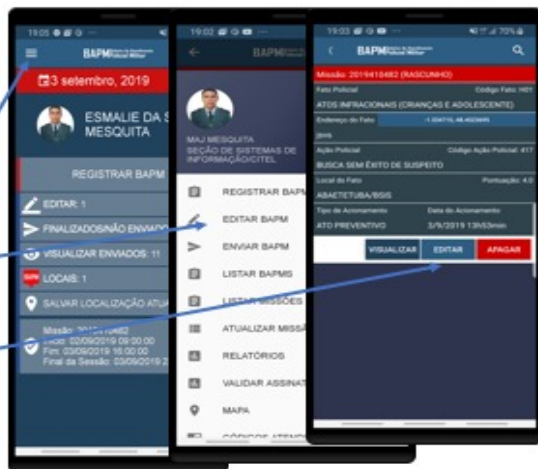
19:05

BAPM

3 setembro, 2019

ESMALIE DA S MESQUITA

REGISTRAR BAPM

EDITAR: 1

FINALIZADOS/NÃO ENVIADO

VISUALIZAR ENVIADOS: 11

LOCAIS: 1

SALVAR LOCALIZAÇÃO ATUA

Missão: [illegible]
Início: 02/09/2019 09:00:00
Fim: 03/09/2019 16:00:00
Final da Sessão: 03/09/2019 2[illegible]

19:02

BAPM

MAJ MESQUITA
SEÇÃO DE SISTEMAS DE INFORMAÇÃO/CITEL

REGISTRAR BAPM

EDITAR BAPM

ENVIAR BAPM

LISTAR BAPMS

LISTAR MISSÕES

ATUALIZAR MISSÕ

RELATÓRIOS

VALIDAR ASSINAT

MAPA

CÓDIGOS ATEND

19:03

BAPM

Missão: 2019410482 (RASCUNHO)

Fato Policial Código Fato: H01

ATOS INFRACIONAIS (CRIANÇAS E ADOLESCENTE)

Endereço do Fato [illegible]

2015

Ação Policial Código Ação Policial: 417

BUSCA SEM ÊXITO DE SUSPEITO

Local do Fato Pontuação: 4.0

ABAETETUBA/BSIS

Tipo de Acionamento Data do Acionamento

ATO PREVENTIVO 3/9/2019 13h53min

VISUALIZAR EDITAR APAGAR